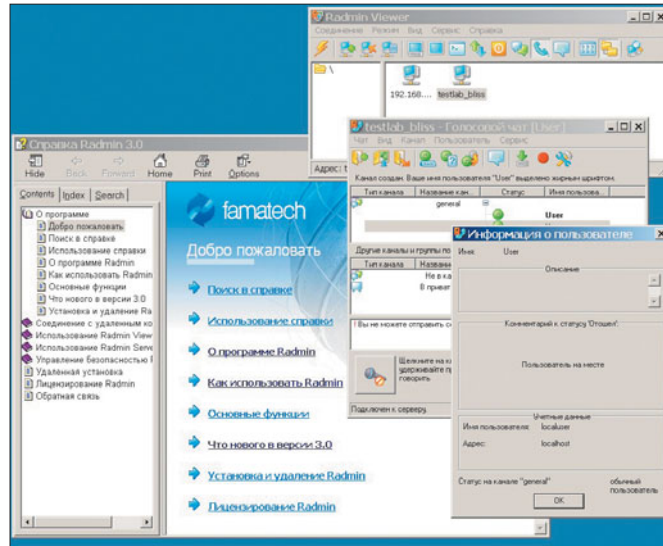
Radmin Viewer
Соединение Режим Вид Сервис Справка
192.168... testlab_bliss
Адрес:

testlab_bliss - Голосовой чат (User)
Чат Вид Канал Пользователь Сервис
Канал создан. Ваше имя пользователя "User" выделено жирным шрифтом.
Тип канала | Название кан... | Статус | Имя пользова...
general
User
Другие каналы и группы по
Тип канала | Название
Не в к
В приват
! Вы не можете отправить с
Щелкните на кан удерживайте п говорить
Подключен к серверу.

Информация о пользователе
Имя: User
Описание
Комментарий к статусу 'Отошел':
Пользователь на месте
Учетные данные
Имя пользователя: localuser
Адрес: localhost
Статус на канале "general": обычный пользователь
ОК

Справка Radmin 3.0
Hide Back Forward Home Print Options
Contents Index Search
О программе
Добро пожаловать
Поиск в справке
Использование справки
О программе Radmin
Как использовать Radmin
Основные функции
Что нового в версии 3.0
Установка и удаление Ra
Соединение с удаленным ко
Использование Radmin View
Использование Radmin Serve
Управление безопасностью
Удаленная установка
Лицензирование Radmin
Обратная связь

famatech
Добро пожаловать
Поиск в справке
Использование справки
О программе Radmin
Как использовать Radmin
Основные функции
Что нового в версии 3.0
Установка и удаление Radmin
Лицензирование Radmin